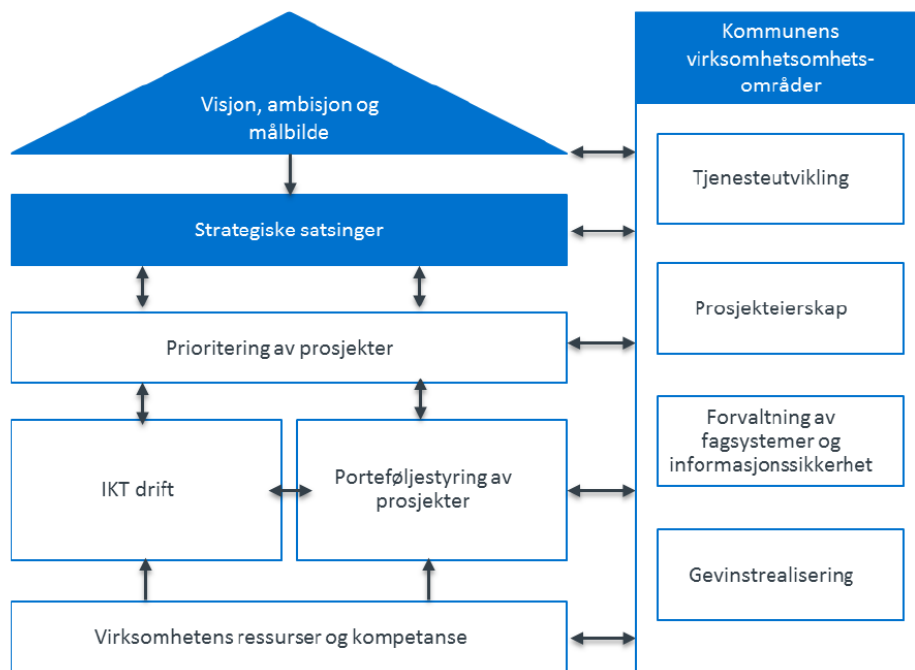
Visjon, ambisjon og målbilde

Strategiske satsinger

Prioritering av prosjekter

IKT drift

Porteføljestyring av prosjekter

Virksomhetens ressurser og kompetanse

Kommunens virksomhetsomhetsområder

Tjenesteutvikling

Prosjekteierskap

Forvaltning av fagsystemer og informasjonssikkerhet

Gevinstrealisering